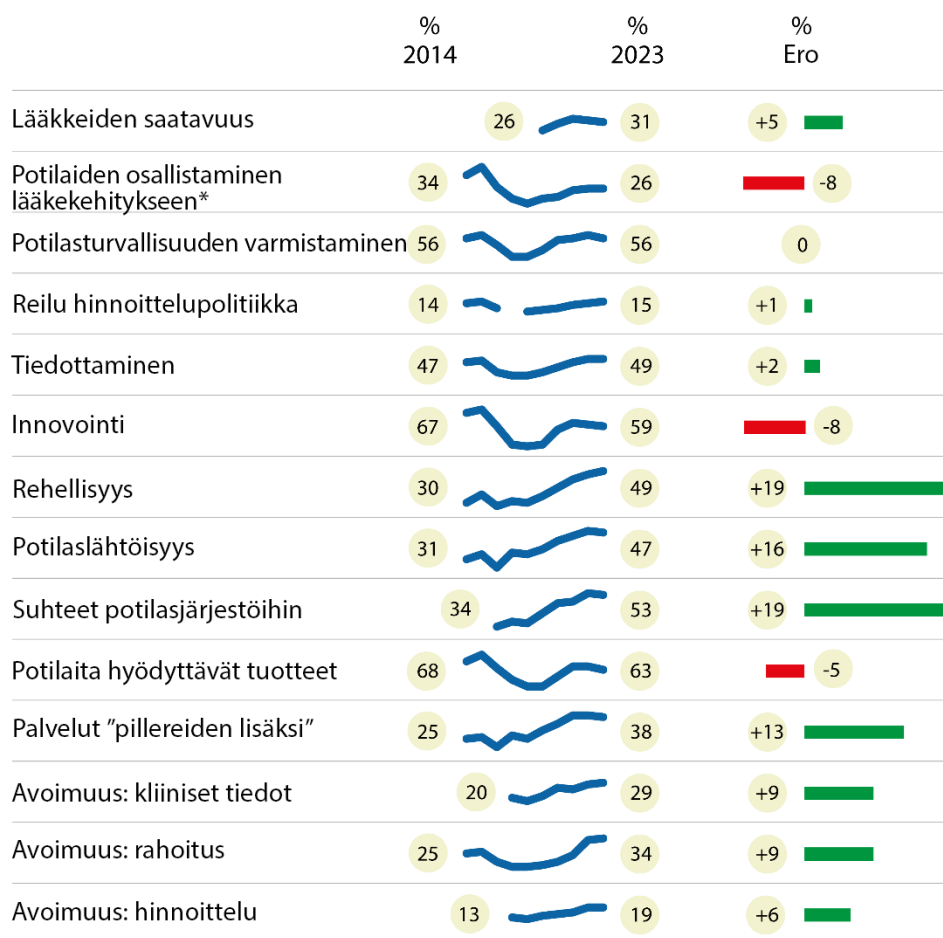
|  | % 2014 | % 2023 | % Ero |
|---|---|---|---|
| Lääkkeiden saatavuus | 26 | 31 | +5 |
| Potilaiden osallistaminen lääkekehitykseen* | 34 | 26 | -8 |
| Potilasturvallisuuden varmistaminen | 56 | 56 | 0 |
| Reilu hinnoittelupolitiikka | 14 | 15 | +1 |
| Tiedottaminen | 47 | 49 | +2 |
| Innovointi | 67 | 59 | -8 |
| Rehellisyys | 30 | 49 | +19 |
| Potilaslähtöisyys | 31 | 47 | +16 |
| Suhteet potilasjärjestöihin | 34 | 53 | +19 |
| Potilaita hyödyttävät tuotteet | 68 | 63 | -5 |
| Palvelut ”pillereiden lisäksi” | 25 | 38 | +13 |
| Avoimuus: kliiniset tiedot | 20 | 29 | +9 |
| Avoimuus: rahoitus | 25 | 34 | +9 |
| Avoimuus: hinnoittelu | 13 | 19 | +6 |